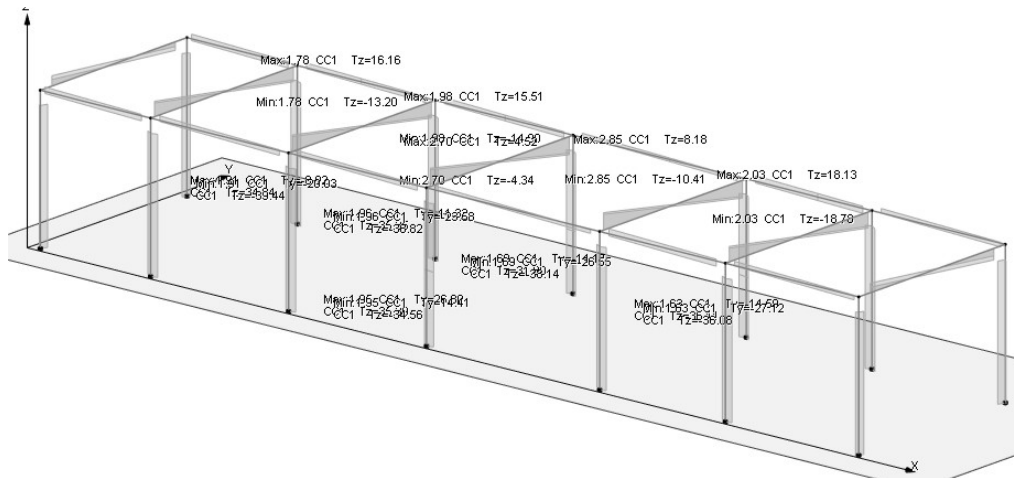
Z

Max:1.78 CC1 Tz=16.16

Min:1.78 CC1 Tz=-13.20

Max:1.98 CC1 Tz=15.51

Min:1.98 CC1 Tz=-14.20
Max:2.70 CC1 Tz=4.52

Max:2.85 CC1 Tz=8.18

Min:2.70 CC1 Tz=-4.34

Min:2.85 CC1 Tz=-10.41

Max:2.03 CC1 Tz=18.13

Min:2.03 CC1 Tz=-18.78

Y

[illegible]

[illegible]

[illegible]

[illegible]

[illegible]

X